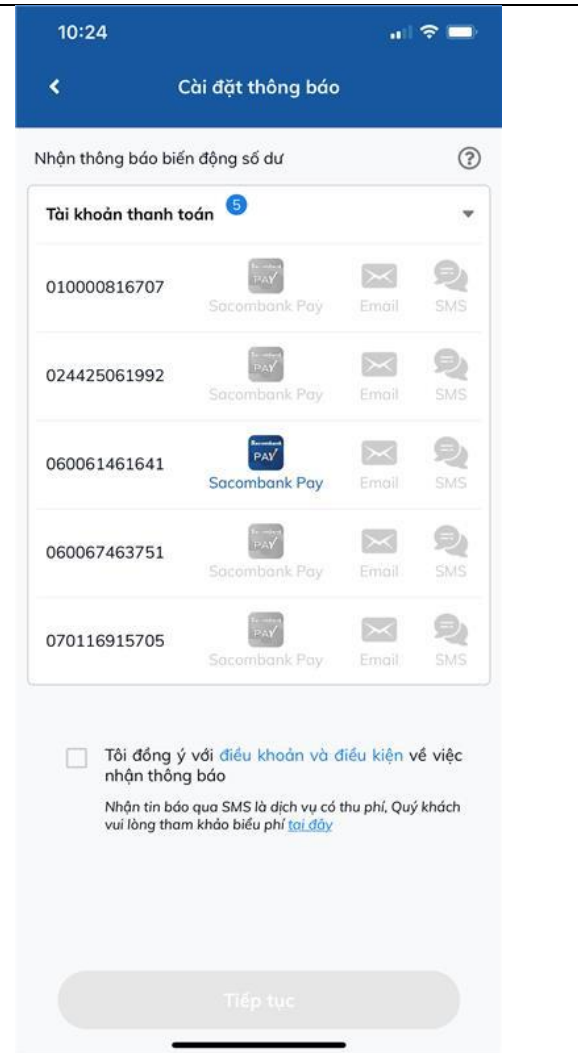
10:24

Cài đặt thông báo

Nhận thông báo biến động số dư

Tài khoản thanh toán 5

| | | | |
|---|---|---|---|
| 010000816707 | PAY Sacombank Pay | Email | SMS |
| 024425061992 | PAY Sacombank Pay | Email | SMS |
| 060061461641 | PAY Sacombank Pay | Email | SMS |
| 060067463751 | PAY Sacombank Pay | Email | SMS |
| 070116915705 | PAY Sacombank Pay | Email | SMS |

Tôi đồng ý với điều khoản và điều kiện về việc nhận thông báo

Nhận tin báo qua SMS là dịch vụ có thu phí, Quý khách vui lòng tham khảo biểu phí tại đây

Tiếp tục